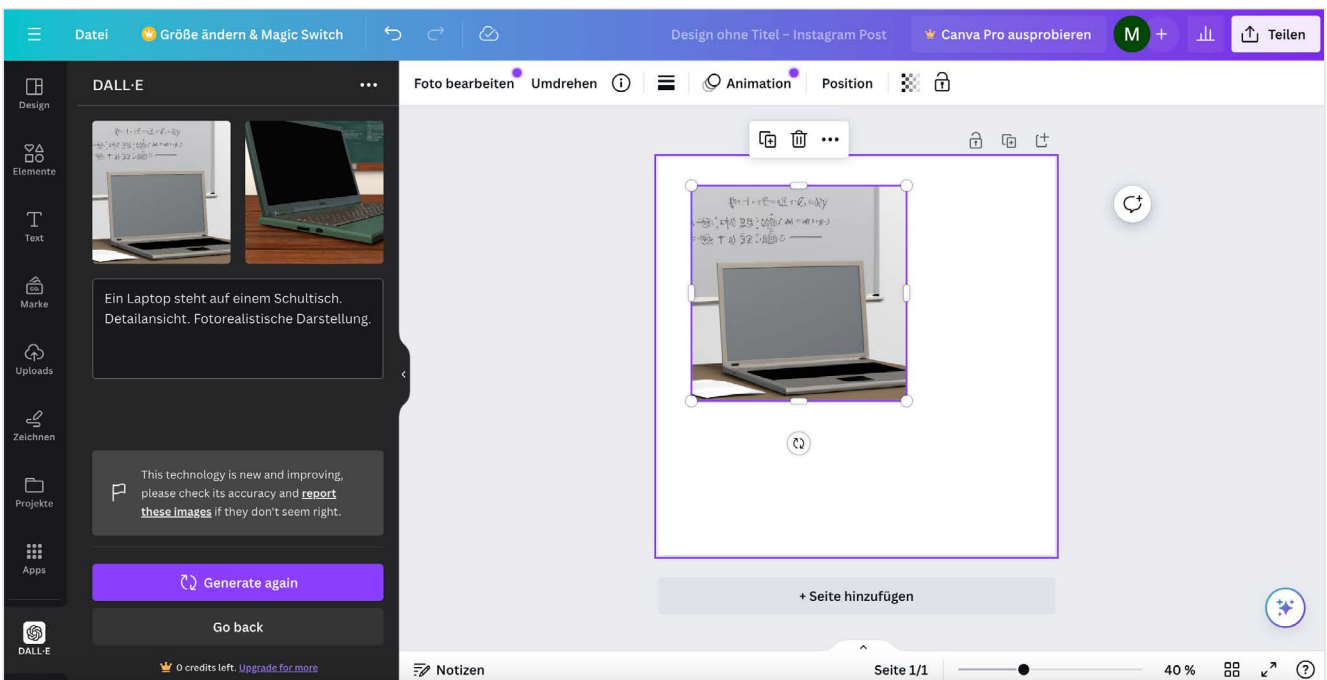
Datei Größe ändern & Magic Switch Design ohne Titel – Instagram Post Canva Pro ausprobieren M + Teilen

Design
Elemente
Text
Marke
Uploads
Zeichnen
Projekte
Apps
DALL·E

DALL·E ...

Ein Laptop steht auf einem Schultisch. Detailansicht. Fotorealistische Darstellung.

This technology is new and improving, please check its accuracy and report these images if they don't seem right.

Generate again

Go back

0 credits left. Upgrade for more

Foto bearbeiten Umdrehen Animation Position

+ Seite hinzufügen

Notizen Seite 1/1 40 % ?